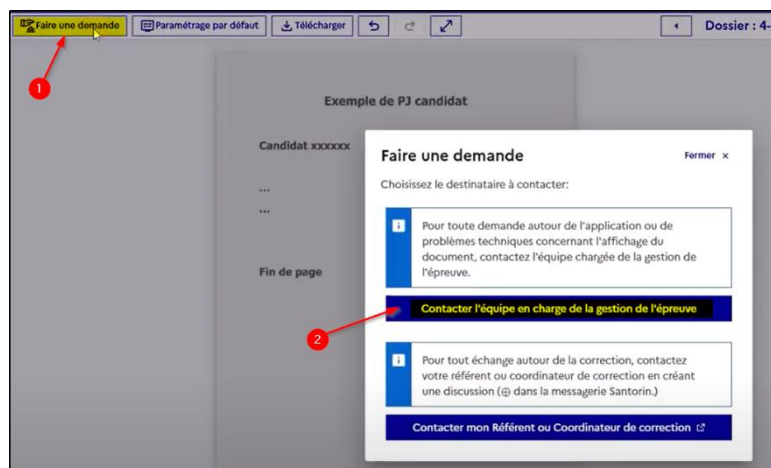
Faire une demande
Paramétrage par défaut
Télécharger
Dossier : 4-

1

Exemple de PJ candidat

Candidat xxxxxx

...

...

Fin de page

Faire une demande
Fermer ×

Choisissez le destinataire à contacter:

Pour toute demande autour de l'application ou de problèmes techniques concernant l'affichage du document, contactez l'équipe changée de la gestion de l'épreuve.

Contacter l'équipe en charge de la gestion de l'épreuve

2

Pour tout échange autour de la correction, contactez votre référent ou coordinateur de correction en créant une discussion (⊕ dans la messagerie Santorin.)

Contacter mon Référent ou Coordinateur de correction